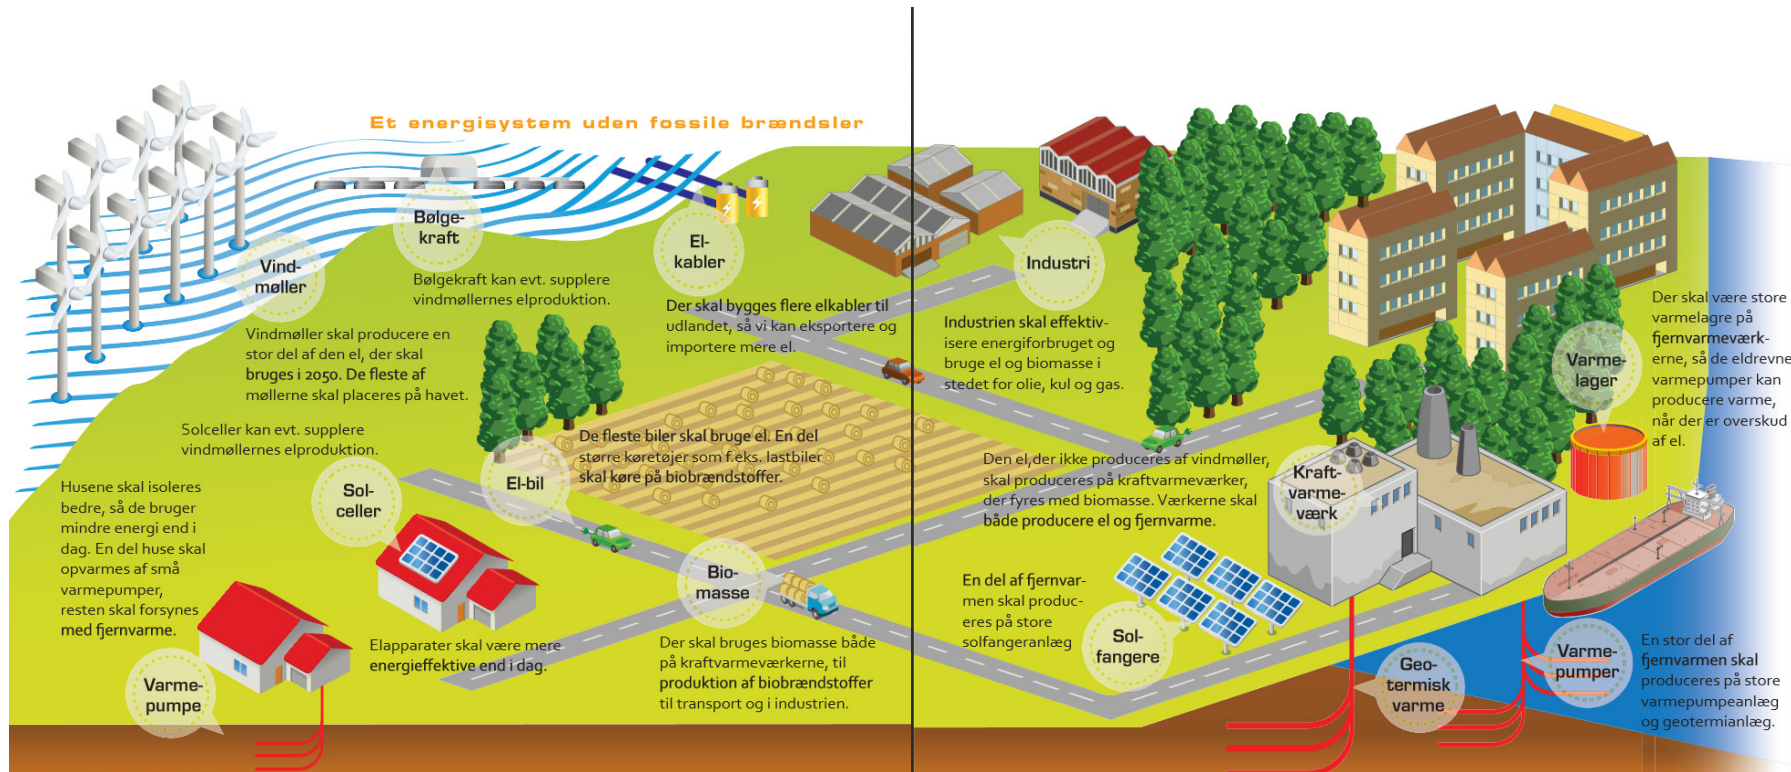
Et energisystem uden fossile brændsler

Vind-
møller

Bølge-
kraft

Bølgekraft kan evt. supplere vindmøllernes elproduktion.

El-
kabler

Der skal bygges flere elkabler til udlandet, så vi kan eksportere og importere mere el.

Industri

Industrien skal effektivisere energiforbruget og bruge el og biomasse i stedet for olie, kul og gas.

Vindmøller skal producere en stor del af den el, der skal bruges i 2050. De fleste af møllerne skal placeres på havet.

Solceller kan evt. supplere vindmøllernes elproduktion.

De fleste biler skal bruge el. En del større køretøjer som f.eks. lastbiler skal køre på biobrændstoffer.

El-bil

Husene skal isoleres bedre, så de bruger mindre energi end i dag. En del huse skal opvarmes af små varmepumper, resten skal forsynes med fjernvarme.

Sol-
celler

Bio-
masse

Elapparater skal være mere energieffektive end i dag.

Der skal bruges biomasse både på kraftvarmeværkerne, til produktion af biobrændstoffer til transport og i industrien.

Varme-
pumpe

Den el, der ikke produceres af vindmøller, skal produceres på kraftvarmeværker, der fyres med biomasse. Værkerne skal både producere el og fjernvarme.

Kraft-
varme-
værk

Varme-
lager

Der skal være store varmelagre på fjernvarmeværkerne, så de eldrevne varmepumper kan producere varme, når der er overskud af el.

En del af fjernvarmen skal produceres på store solfangeranlæg

Sol-
fangere

Geo-
termisk
varme

Varme-
pumper

En stor del af fjernvarmen skal produceres på store varmepumpeanlæg og geotermianlæg.